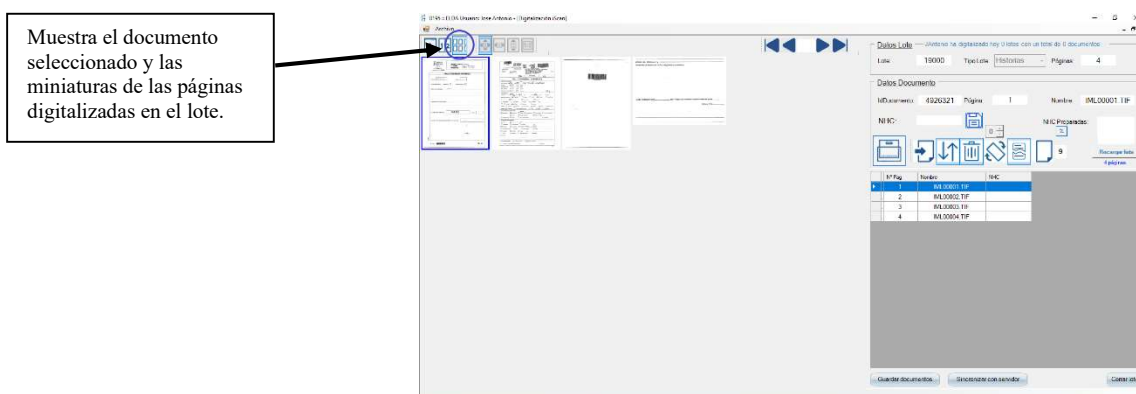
Muestra el documento seleccionado y las miniaturas de las páginas digitalizadas en el lote.

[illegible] - Digitalización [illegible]

Archivo

Datos Lote

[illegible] hay 0 lotes con un total de 0 documentos.

Lote: 19000 Tipo Lote: Historias Páginas: 4

Datos Documento

IdDocumento: 4926321 Página: 1 Nombre: IML00001.TIF

NHC:

NHC Preparadas:

0

9

Recargar lote

4 páginas

| Nº Pag. | Nombre | NHC |
|---|---|---|
| 1 | IML00001.TIF | |
| 2 | IML00002.TIF | |
| 3 | IML00003.TIF | |
| 4 | IML00004.TIF | |

Guardar documentos

Sincronizar con servidor

Cerrar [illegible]